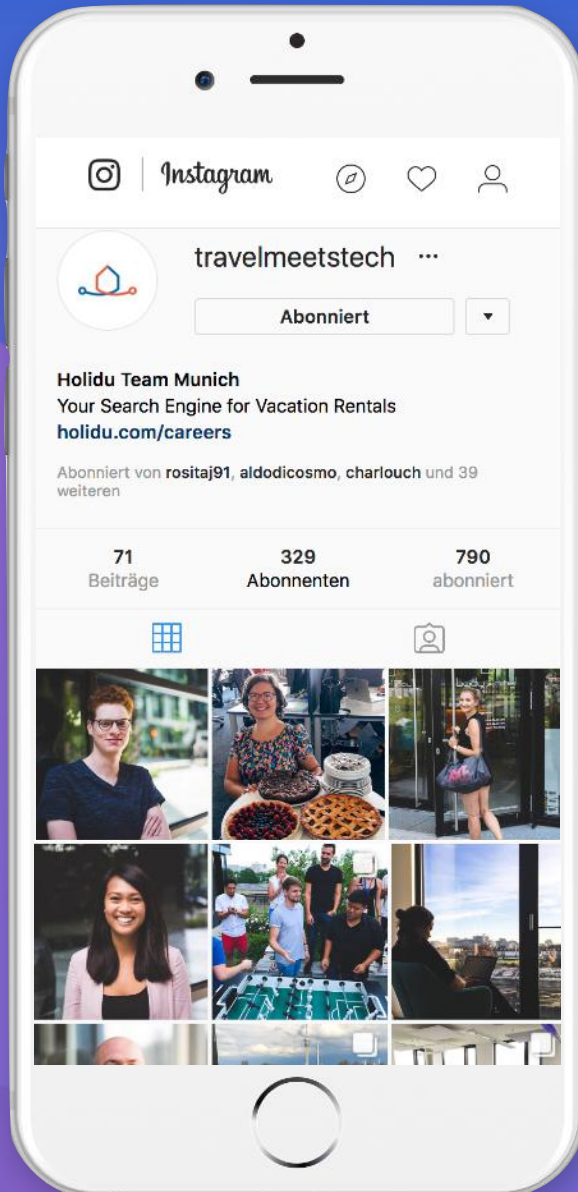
Instagram

travelmeetstech ···

Abonniert

Holidu Team Munich
Your Search Engine for Vacation Rentals
holidu.com/careers

Abonniert von rositaj91, aldodicosmo, charlouch und 39 weiteren

71
Beiträge

329
Abonnenten

790
abonniert